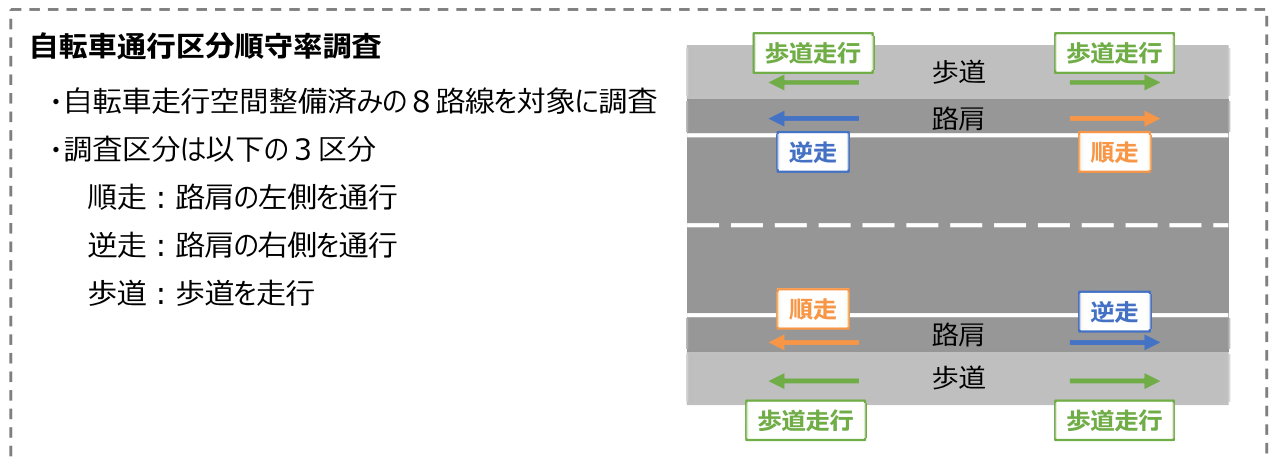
自転車通行区分順守率調査

・自転車走行空間整備済みの８路線を対象に調査

・調査区分は以下の３区分

順走：路肩の左側を通行

逆走：路肩の右側を通行

歩道：歩道を走行

歩道走行　歩道　歩道走行

路肩

逆走　順走

順走　逆走

路肩

歩道

歩道走行　歩道走行